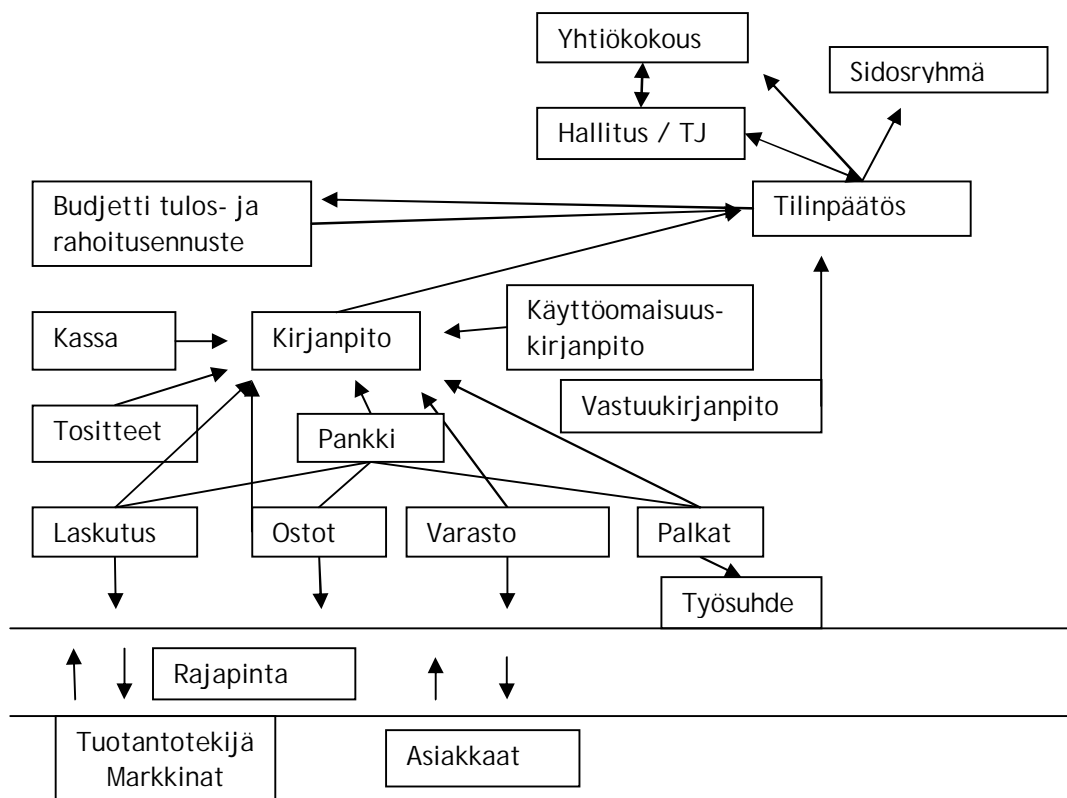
Yhtiökokous

Sidosryhmä

Hallitus / TJ

Budjetti tulos- ja rahoitusennuste

Tilinpäätös

Kassa

Kirjanpito

Käyttöomaisuuskirjanpito

Tositteet

Vastuukirjanpito

Pankki

Laskutus

Ostot

Varasto

Palkat

Työsuhde

Rajapinta

Tuotantotekijä Markkinat

Asiakkaat